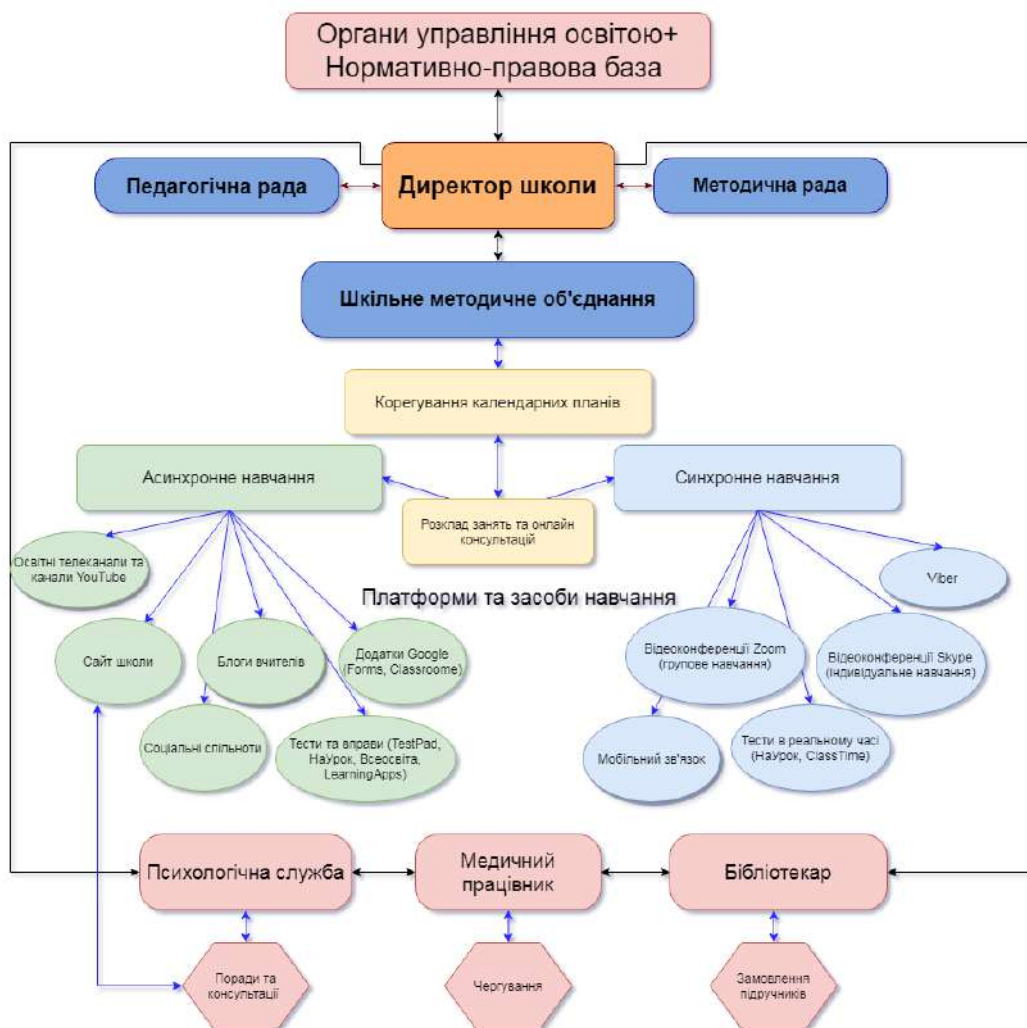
Органи управління освітою+
Нормативно-правова база

Педагогічна рада

Директор школи

Методична рада

Шкільне методичне об'єднання

Корегування календарних планів

Асинхронне навчання

Синхронне навчання

Розклад занять та онлайн консультацій

Освітні телеканали та канали YouTube

Платформи та засоби навчання

Viber

Сайт школи

Блоги вчителів

Додатки Google (Forms, Classroome)

Відеоконференції Zoom (групове навчання)

Відеоконференції Skype (індивідуальне навчання)

Соціальні спільноти

Тести та вправи (TestPad, НаУрок, Всеосвіта, LearningApps)

Мобільний зв'язок

Тести в реальному часі (НаУрок, ClassTime)

Психологічна служба

Медичний працівник

Бібліотекар

Поради та консультації

Чергування

Замовлення підручників